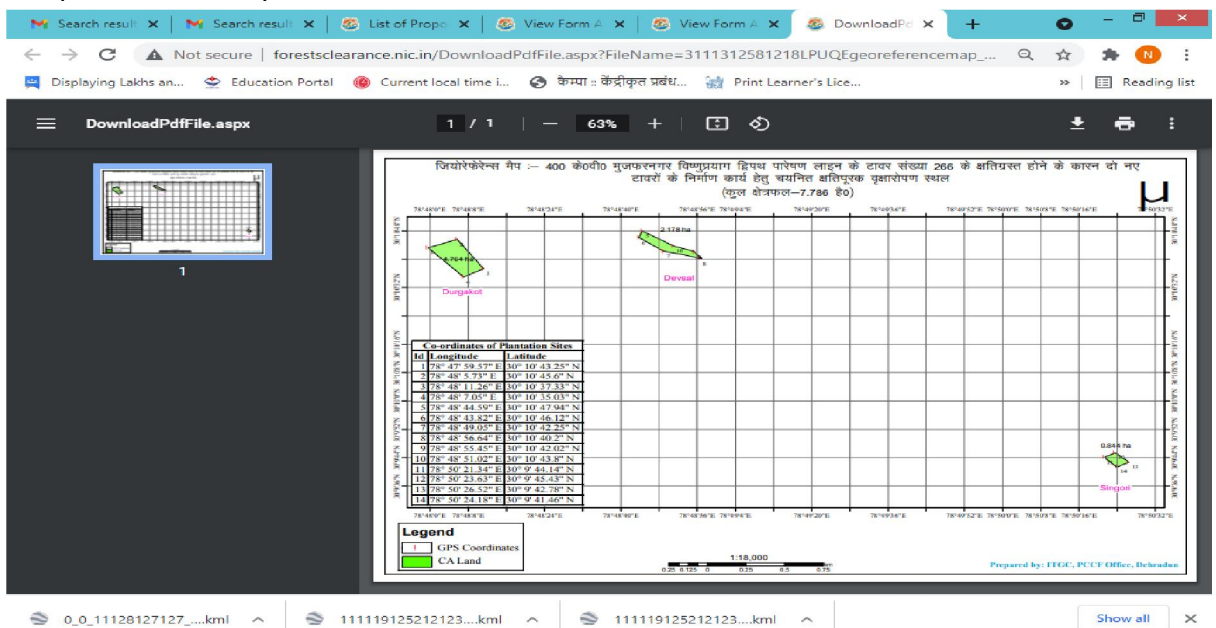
Search result ✕ | Search result ✕ | List of Propo ✕ | View Form A ✕ | View Form A ✕ | DownloadPc ✕ | +

Not secure | forestsclearance.nic.in/DownloadPdfFile.aspx?FileName=3111312581218LPUQEgeoreferencemap_...

Displaying Lakhs an... | Education Portal | Current local time i... | कैम्पा :: केंद्रीकृत प्रबंध... | Print Learner's Lice... | » | Reading list

DownloadPdfFile.aspx | 1 / 1 | — 63% + |

1

जियोरेफरेन्स मैप :– 400 के0वी0 मुजफ्फरनगर विष्णुप्रयाग द्विपथ पारेषण लाइन के टावर संख्या 266 के क्षतिग्रस्त होने के कारण दो नए टावरों के निर्माण कार्य हेतु चयनित क्षतिपूरक वृक्षारोपण स्थल
(कुल क्षेत्रफल–7.786 है0)

78°48'0"E 78°48'8"E 78°48'24"E 78°48'40"E 78°48'56"E 78°49'8"E 78°49'20"E 78°49'36"E 78°49'52"E 78°50'0"E 78°50'8"E 78°50'16"E 78°50'32"E

4.764 ha
Durgakot
2.178 ha
Devsal
0.844 ha
Singoli

| Co-ordinates of Plantation Sites | | |
|---|---|---|
| Id | Longitude | Latitude |
| 1 | 78° 47' 59.57" E | 30° 10' 43.25" N |
| 2 | 78° 48' 5.73" E | 30° 10' 43.6" N |
| 3 | 78° 48' 11.26" E | 30° 10' 37.33" N |
| 4 | 78° 48' 7.05" E | 30° 10' 35.03" N |
| 5 | 78° 48' 44.59" E | 30° 10' 47.94" N |
| 6 | 78° 48' 43.82" E | 30° 10' 46.12" N |
| 7 | 78° 48' 49.05" E | 30° 10' 42.25" N |
| 8 | 78° 48' 56.64" E | 30° 10' 40.2" N |
| 9 | 78° 48' 55.45" E | 30° 10' 42.02" N |
| 10 | 78° 48' 51.02" E | 30° 10' 43.8" N |
| 11 | 78° 50' 21.34" E | 30° 9' 44.14" N |
| 12 | 78° 50' 23.63" E | 30° 9' 45.43" N |
| 13 | 78° 50' 26.52" E | 30° 9' 42.78" N |
| 14 | 78° 50' 24.18" E | 30° 9' 41.46" N |

Legend
GPS Coordinates
CA Land

1:18,000
0.25 0.125 0 0.25 0.5 0.75

Prepared by: FFGC, PCCF Office, Dehradun

0_0_11128127127_....kml ^ | 111119125212123....kml ^ | 111119125212123....kml ^ | Show all ✕